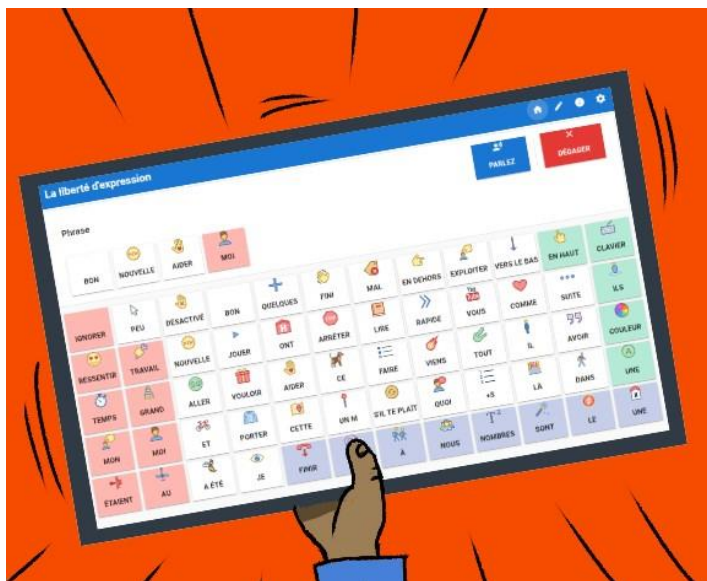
La liberté d'expression

PARLEZ

DÉGAGER

Phrase

BON
NOUVELLE
AIDER
MOI

IGNORER
PEU
DÉSACTIVÉ
BON
QUELQUES
FINI
MAL
EN DEHORS
EXPLOITER
VERS LE BAS
EN HAUT
CLAVIER

RESSENTIR
TRAVAIL
NOUVELLE
JOUER
ONT
ARRÊTER
LIRE
RAPIDE
VOUS
COMME
SUITE
ILS

TEMPS
GRAND
ALLER
VOULOIR
AIDER
CE
FAIRE
VIENS
TOUT
IL
AVOIR
COULEUR

MON
MOI
ET
PORTER
CETTE
UN M
S'IL TE PLAIT
QUOI
+S
LÀ
DANS
UNE

ÉTAIENT
AU
A ÉTÉ
JE
FINIR
A
NOUS
NOMBRES
SONT
LE
UNE